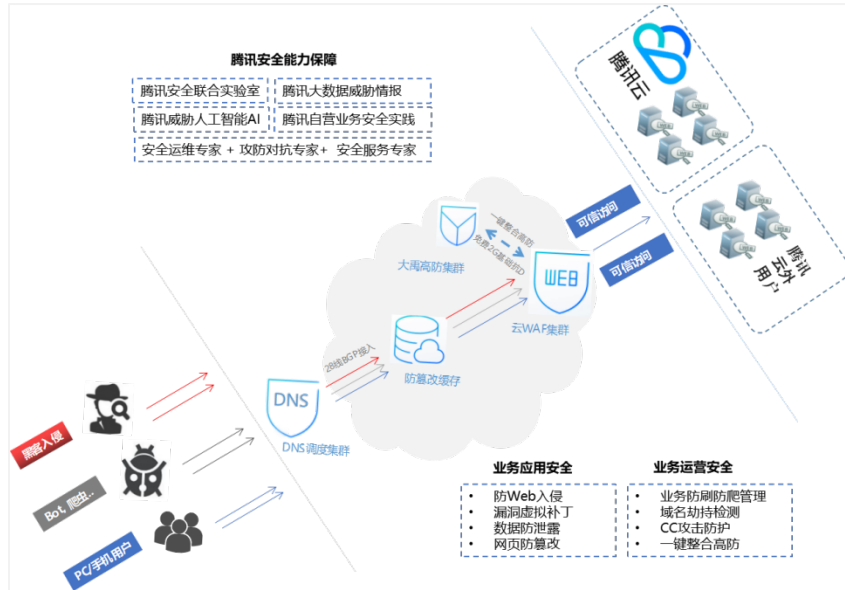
腾讯安全能力保障

| 腾讯安全联合实验室 | 腾讯大数据威胁情报 |
|---|---|
| 腾讯威胁人工智能AI | 腾讯自营业务安全实践 |

安全运维专家 + 攻防对抗专家+ 安全服务专家

腾讯云

腾讯云外用户

可信访问

可信访问

一键整合高防

免费2G基础防D

大禹高防集群

WEB

云WAF集群

28线BGP接入

防篡改缓存

DNS

DNS 调度集群

黑客入侵

Bot，爬虫..

PC/手机用户

业务应用安全
- 防Web入侵
- 漏洞虚拟补丁
- 数据防泄露
- 网页防篡改

业务运营安全
- 业务防刷防爬管理
- 域名劫持检测
- CC攻击防护
- 一键整合高防